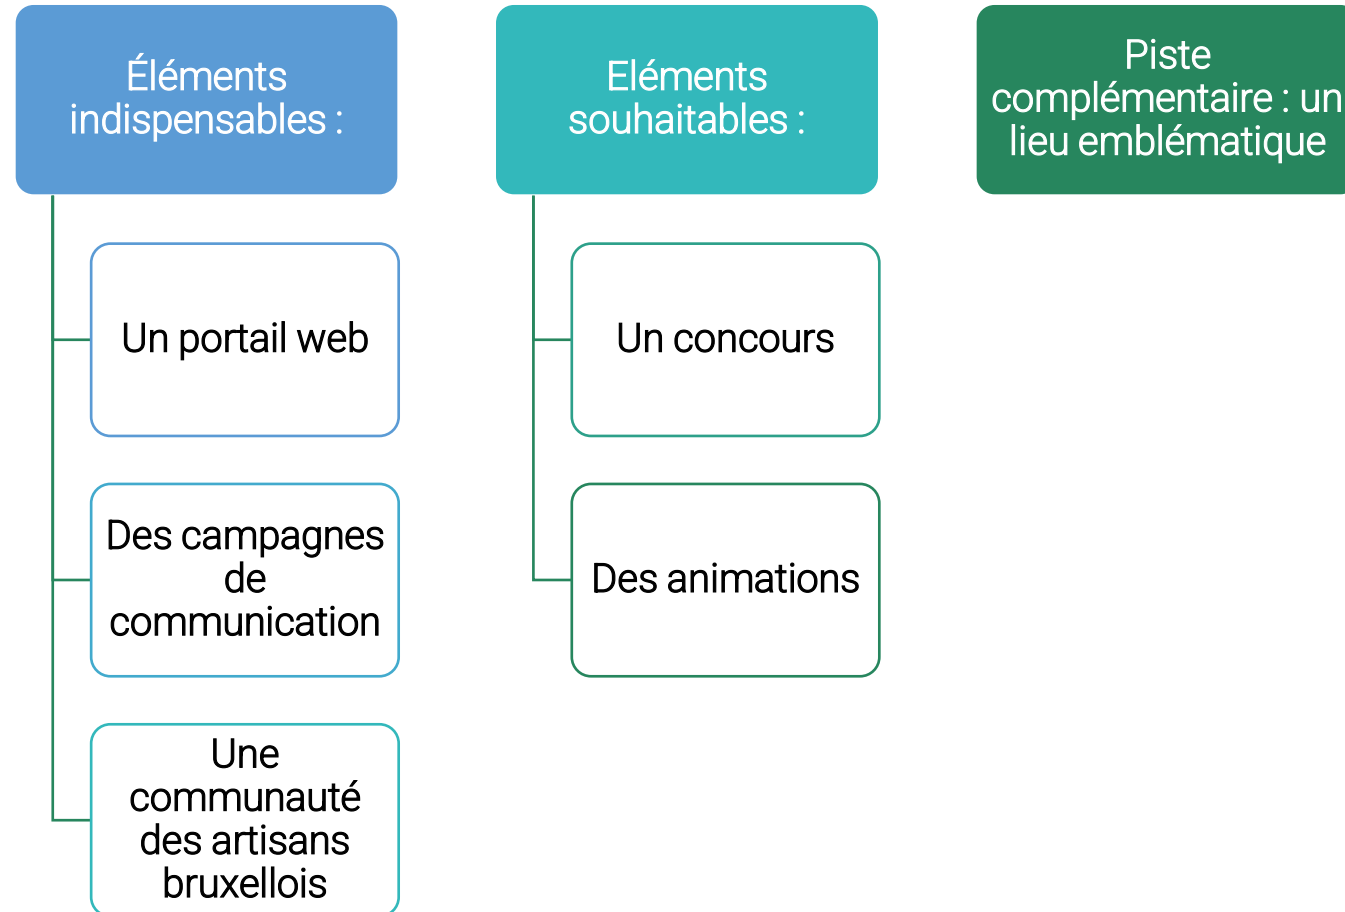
Éléments indispensables :

Un portail web

Des campagnes de communication

Une communauté des artisans bruxellois

Eléments souhaitables :

Un concours

Des animations

Piste complémentaire : un lieu emblématique